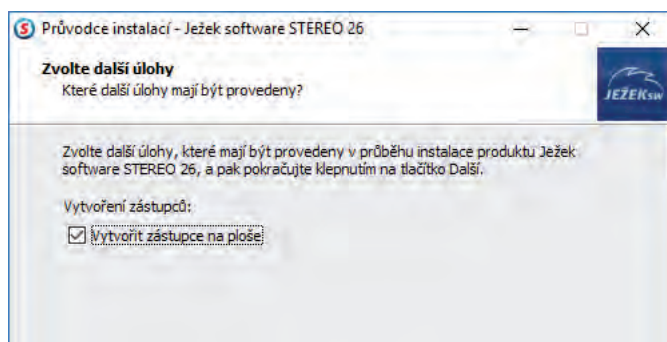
Průvodce instalací - Ježek software STEREO 26

Zvolte další úlohy
Které další úlohy mají být provedeny?

JEŽEKsw

Zvolte další úlohy, které mají být provedeny v průběhu instalace produktu Ježek software STEREO 26, a pak pokračujte klepnutím na tlačítko Další.

Vytvoření zástupců:

Vytvořit zástupce na ploše